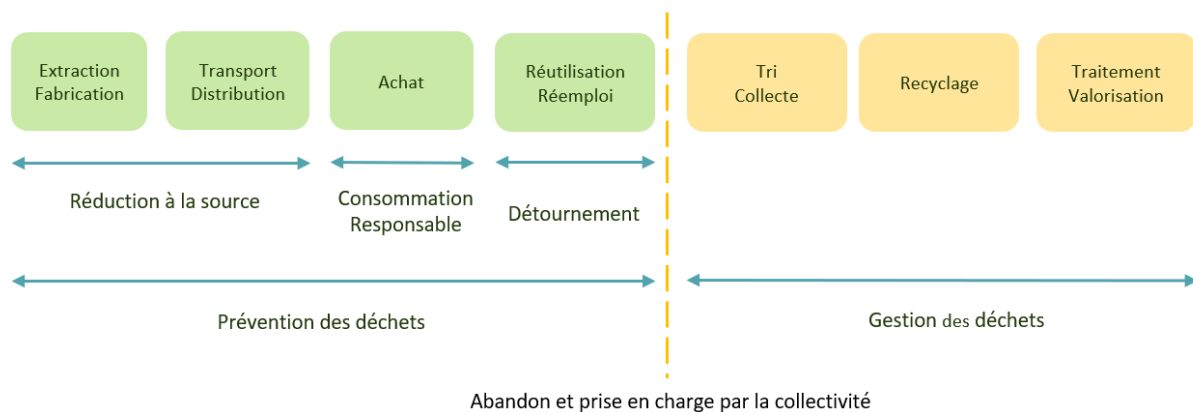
Extraction
Fabrication

Transport
Distribution

Achat

Réutilisation
Réemploi

Tri
Collecte

Recyclage

Traitement
Valorisation

Réduction à la source

Consommation
Responsable

Détournement

Prévention des déchets

Gestion des déchets

Abandon et prise en charge par la collectivité